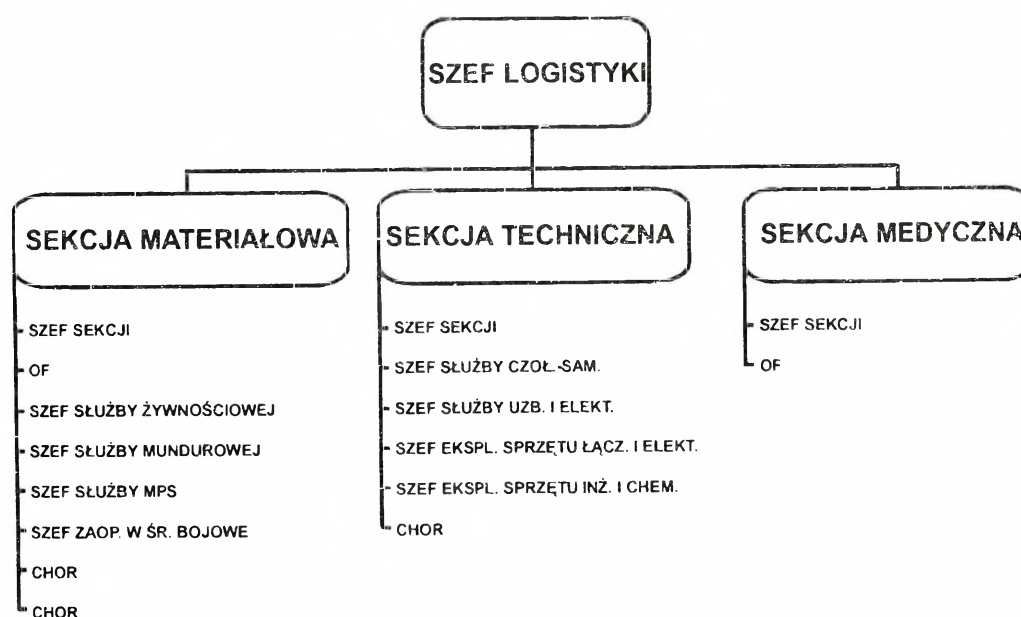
SZEF LOGISTYKI

SEKCJA MATERIAŁOWA

SZEF SEKCJI
OF
SZEF SŁUŻBY ŻYWNOŚCIOWEJ
SZEF SŁUŻBY MUNDUROWEJ
SZEF SŁUŻBY MPS
SZEF ZAOP. W ŚR. BOJOWE
CHOR
CHOR

SEKCJA TECHNICZNA

SZEF SEKCJI
SZEF SŁUŻBY CZOŁ.-SAM.
SZEF SŁUŻBY UZB. I ELEKT.
SZEF EKSPL. SPRZĘTU ŁĄCZ. I ELEKT.
SZEF EKSPL. SPRZĘTU INŻ. I CHEM.
CHOR

SEKCJA MEDYCZNA

SZEF SEKCJI
OF